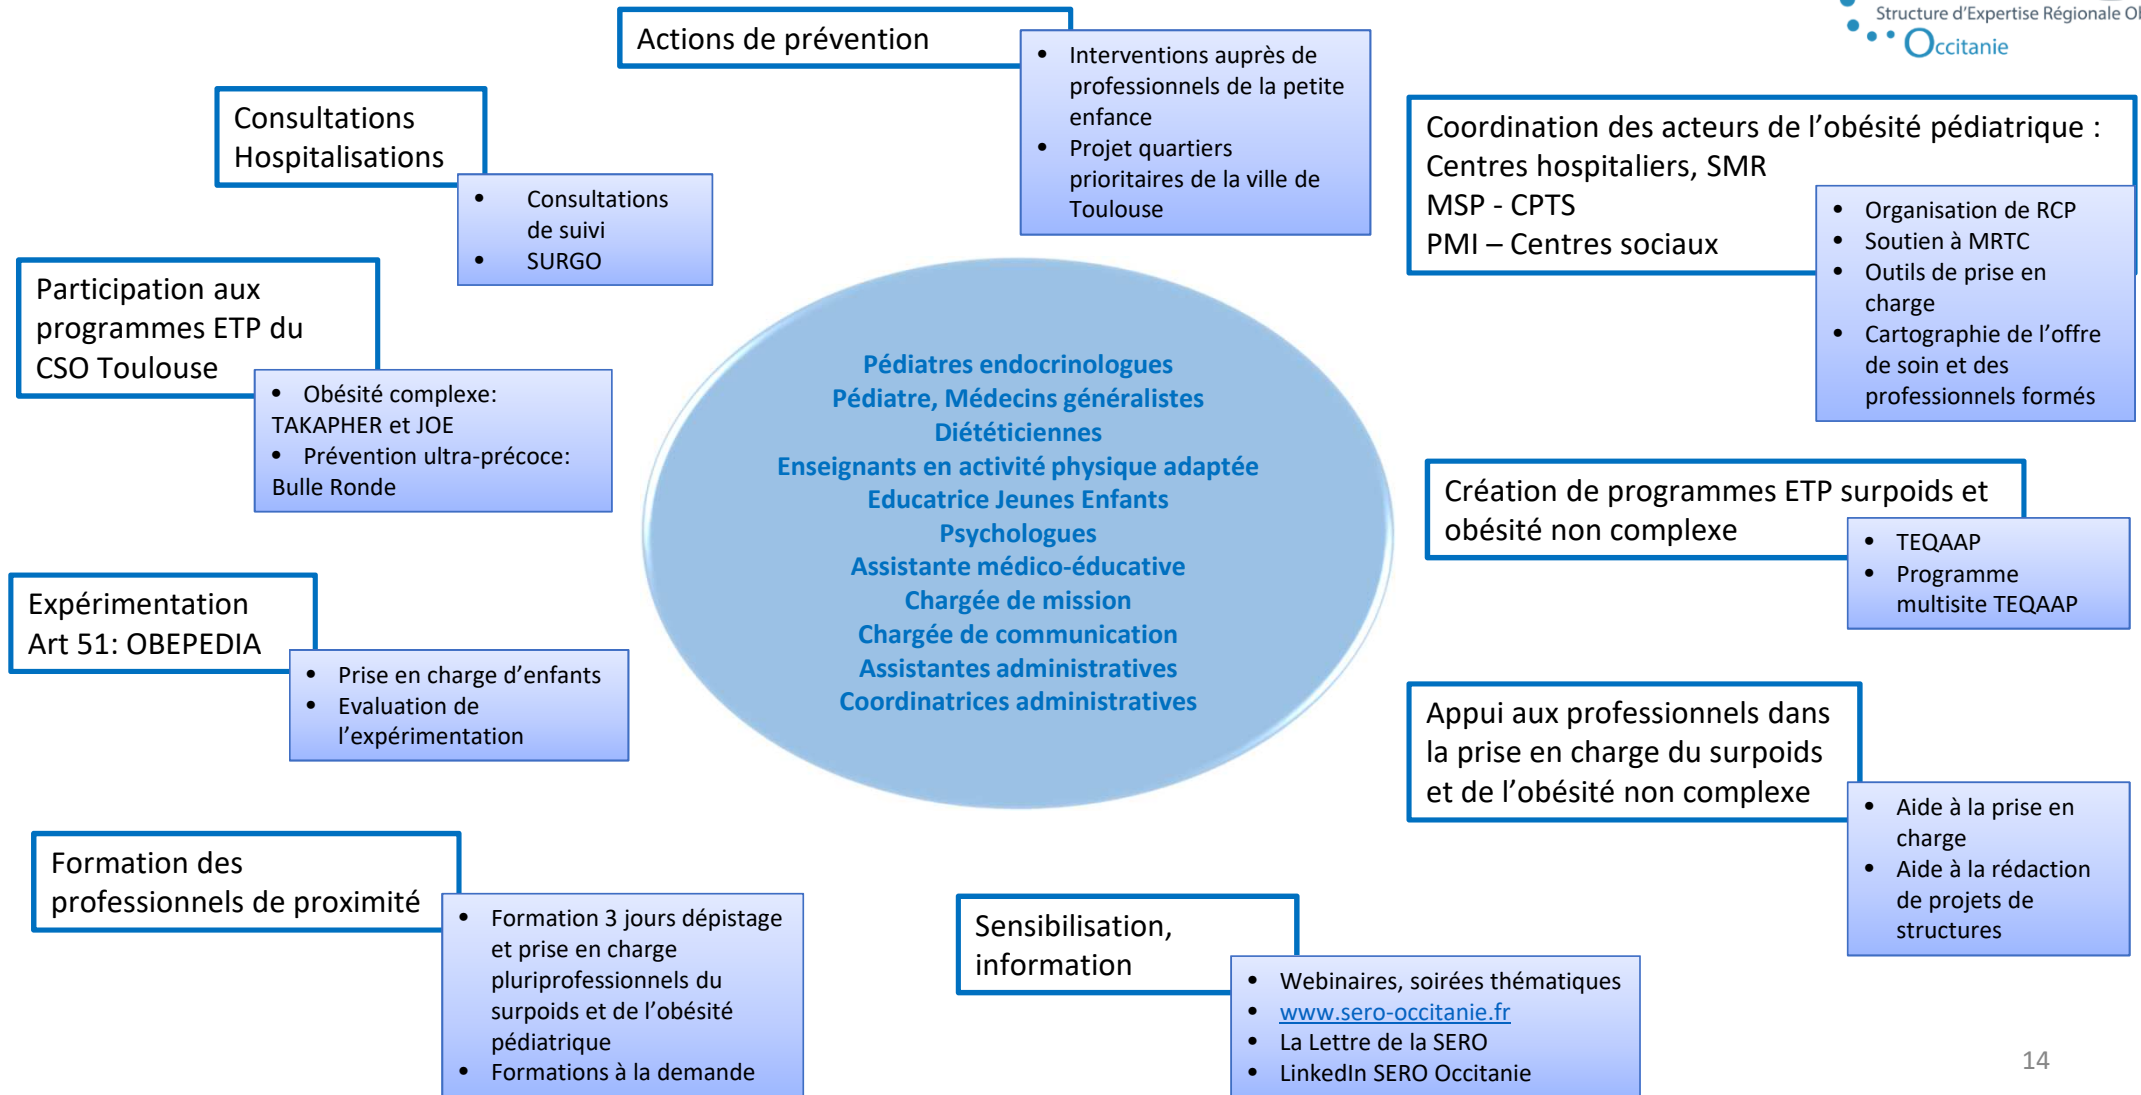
Structure d'Expertise Régionale Ol
Occitanie

Actions de prévention
- Interventions auprès de professionnels de la petite enfance
- Projet quartiers prioritaires de la ville de Toulouse

Consultations
Hospitalisations
- Consultations de suivi
- SURGO

Participation aux programmes ETP du CSO Toulouse
- Obésité complexe: TAKAPHER et JOE
- Prévention ultra-précoce: Bulle Ronde

Expérimentation Art 51: OBEPEDIA
- Prise en charge d'enfants
- Evaluation de l'expérimentation

Formation des professionnels de proximité
- Formation 3 jours dépistage et prise en charge pluriprofessionnels du surpoids et de l'obésité pédiatrique
- Formations à la demande

Pédiatres endocrinologues
Pédiatre, Médecins généralistes
Diététiciennes
Enseignants en activité physique adaptée
Educatrice Jeunes Enfants
Psychologues
Assistante médico-éducative
Chargée de mission
Chargée de communication
Assistantes administratives
Coordinatrices administratives

Coordination des acteurs de l'obésité pédiatrique :
Centres hospitaliers, SMR
MSP - CPTS
PMI – Centres sociaux
- Organisation de RCP
- Soutien à MRTC
- Outils de prise en charge
- Cartographie de l'offre de soin et des professionnels formés

Création de programmes ETP surpoids et obésité non complexe
- TEQAAP
- Programme multisite TEQAAP

Appui aux professionnels dans la prise en charge du surpoids et de l'obésité non complexe
- Aide à la prise en charge
- Aide à la rédaction de projets de structures

Sensibilisation, information
- Webinaires, soirées thématiques
- www.sero-occitanie.fr
- La Lettre de la SERO
- LinkedIn SERO Occitanie

14